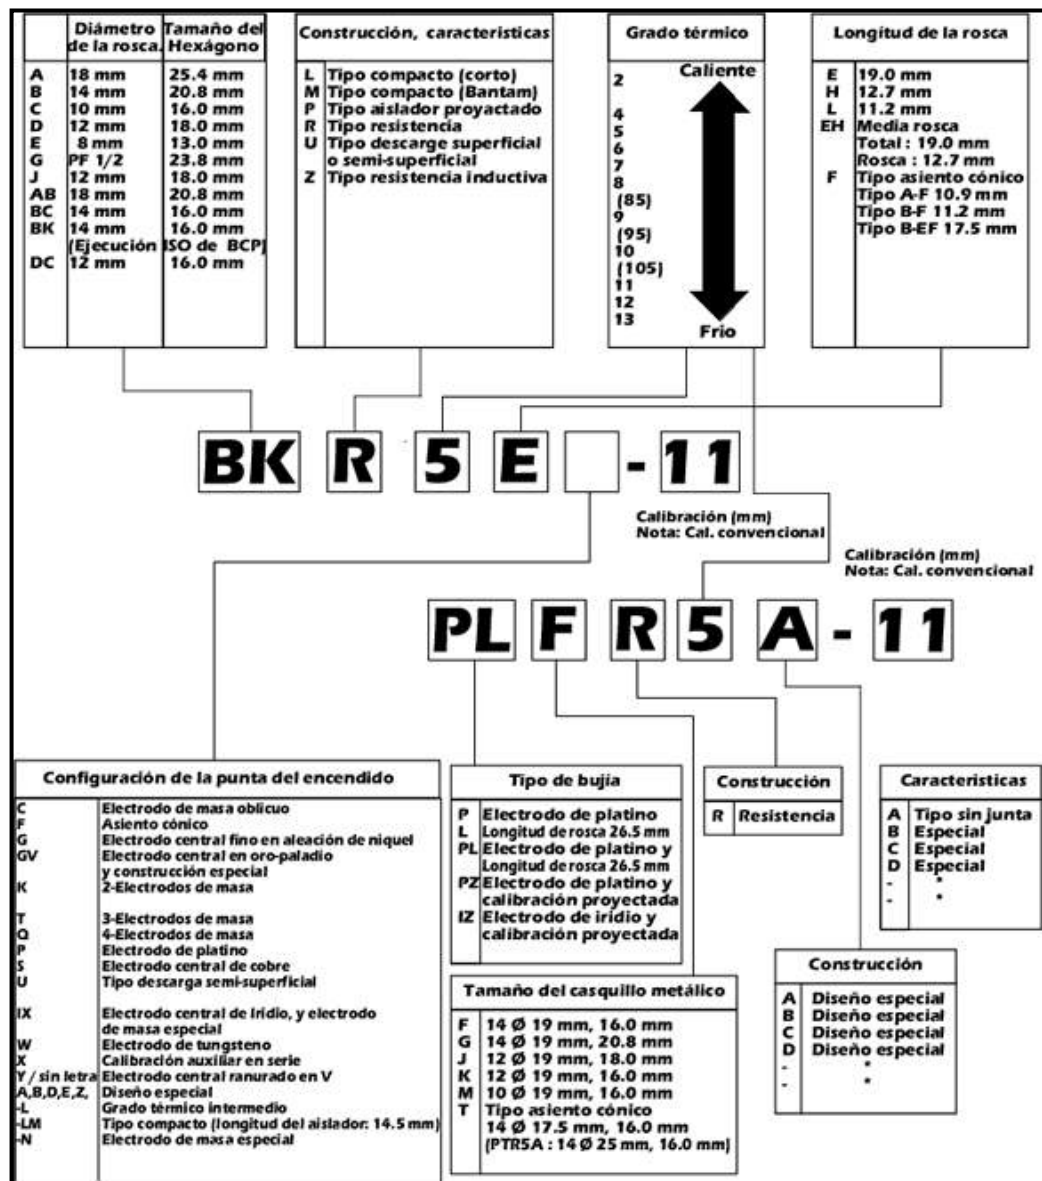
| | Diámetro de la rosca. | Tamaño del Hexágono |
|---|---|---|
| A | 18 mm | 25.4 mm |
| B | 14 mm | 20.8 mm |
| C | 10 mm | 16.0 mm |
| D | 12 mm | 18.0 mm |
| E | 8 mm | 13.0 mm |
| G | PF 1/2 | 23.8 mm |
| J | 12 mm | 18.0 mm |
| AB | 18 mm | 20.8 mm |
| BC | 14 mm | 16.0 mm |
| BK | 14 mm | 16.0 mm |
| | (Ejecución | ISO de BCP) |
| DC | 12 mm | 16.0 mm |

Construcción, caracteristicas

L Tipo compacto (corto)
M Tipo compacto (Bantam)
P Tipo aislador proyactado
R Tipo resistencia
U Tipo descarge superficial o semi-superficial
Z Tipo resistencia inductiva

Grado térmico

Caliente
2
4
5
6
7
8
(85)
9
(95)
10
(105)
11
12
13
Frio

Longitud de la rosca

E 19.0 mm
H 12.7 mm
L 11.2 mm
EH Media rosca
Total : 19.0 mm
Rosca : 12.7 mm
F Tipo asiento cónico
Tipo A-F 10.9 mm
Tipo B-F 11.2 mm
Tipo B-EF 17.5 mm

BK R 5 E -11

Calibración (mm)
Nota: Cal. convencional

Calibración (mm)
Nota: Cal. convencional

PL F R 5 A - 11

Configuración de la punta del encendido

C Electrodo de masa oblicuo
F Asiento cónico
G Electrodo central fino en aleación de niquel
GV Electrodo central en oro-paladio y construcción especial
K 2-Electrodos de masa
T 3-Electrodos de masa
Q 4-Electrodos de masa
P Electrodo de platino
S Electrodo central de cobre
U Tipo descarga semi-superficial
IX Electrodo central de Iridio, y electrodo de masa especial
W Electrodo de tungsteno
X Calibración auxiliar en serie
Y / sin letra Electrodo central ranurado en V
A,B,D,E,Z, Diseño especial
-L Grado térmico intermedio
-LM Tipo compacto (longitud del aislador: 14.5 mm)
-N Electrodo de masa especial

Tipo de bujía

P Electrodo de platino
L Longitud de rosca 26.5 mm
PL Electrodo de platino y Longitud de rosca 26.5 mm
PZ Electrodo de platino y calibración proyectada
IZ Electrodo de iridio y calibración proyectada

Tamaño del casquillo metálico

F 14 Ø 19 mm, 16.0 mm
G 14 Ø 19 mm, 20.8 mm
J 12 Ø 19 mm, 18.0 mm
K 12 Ø 19 mm, 16.0 mm
M 10 Ø 19 mm, 16.0 mm
T Tipo asiento cónico 14 Ø 17.5 mm, 16.0 mm (PTR5A : 14 Ø 25 mm, 16.0 mm)

Construcción

R Resistencia

Caracteristicas

A Tipo sin junta
B Especial
C Especial
D Especial
- *
- *

Construcción

A Diseño especial
B Diseño especial
C Diseño especial
D Diseño especial
- *
- *